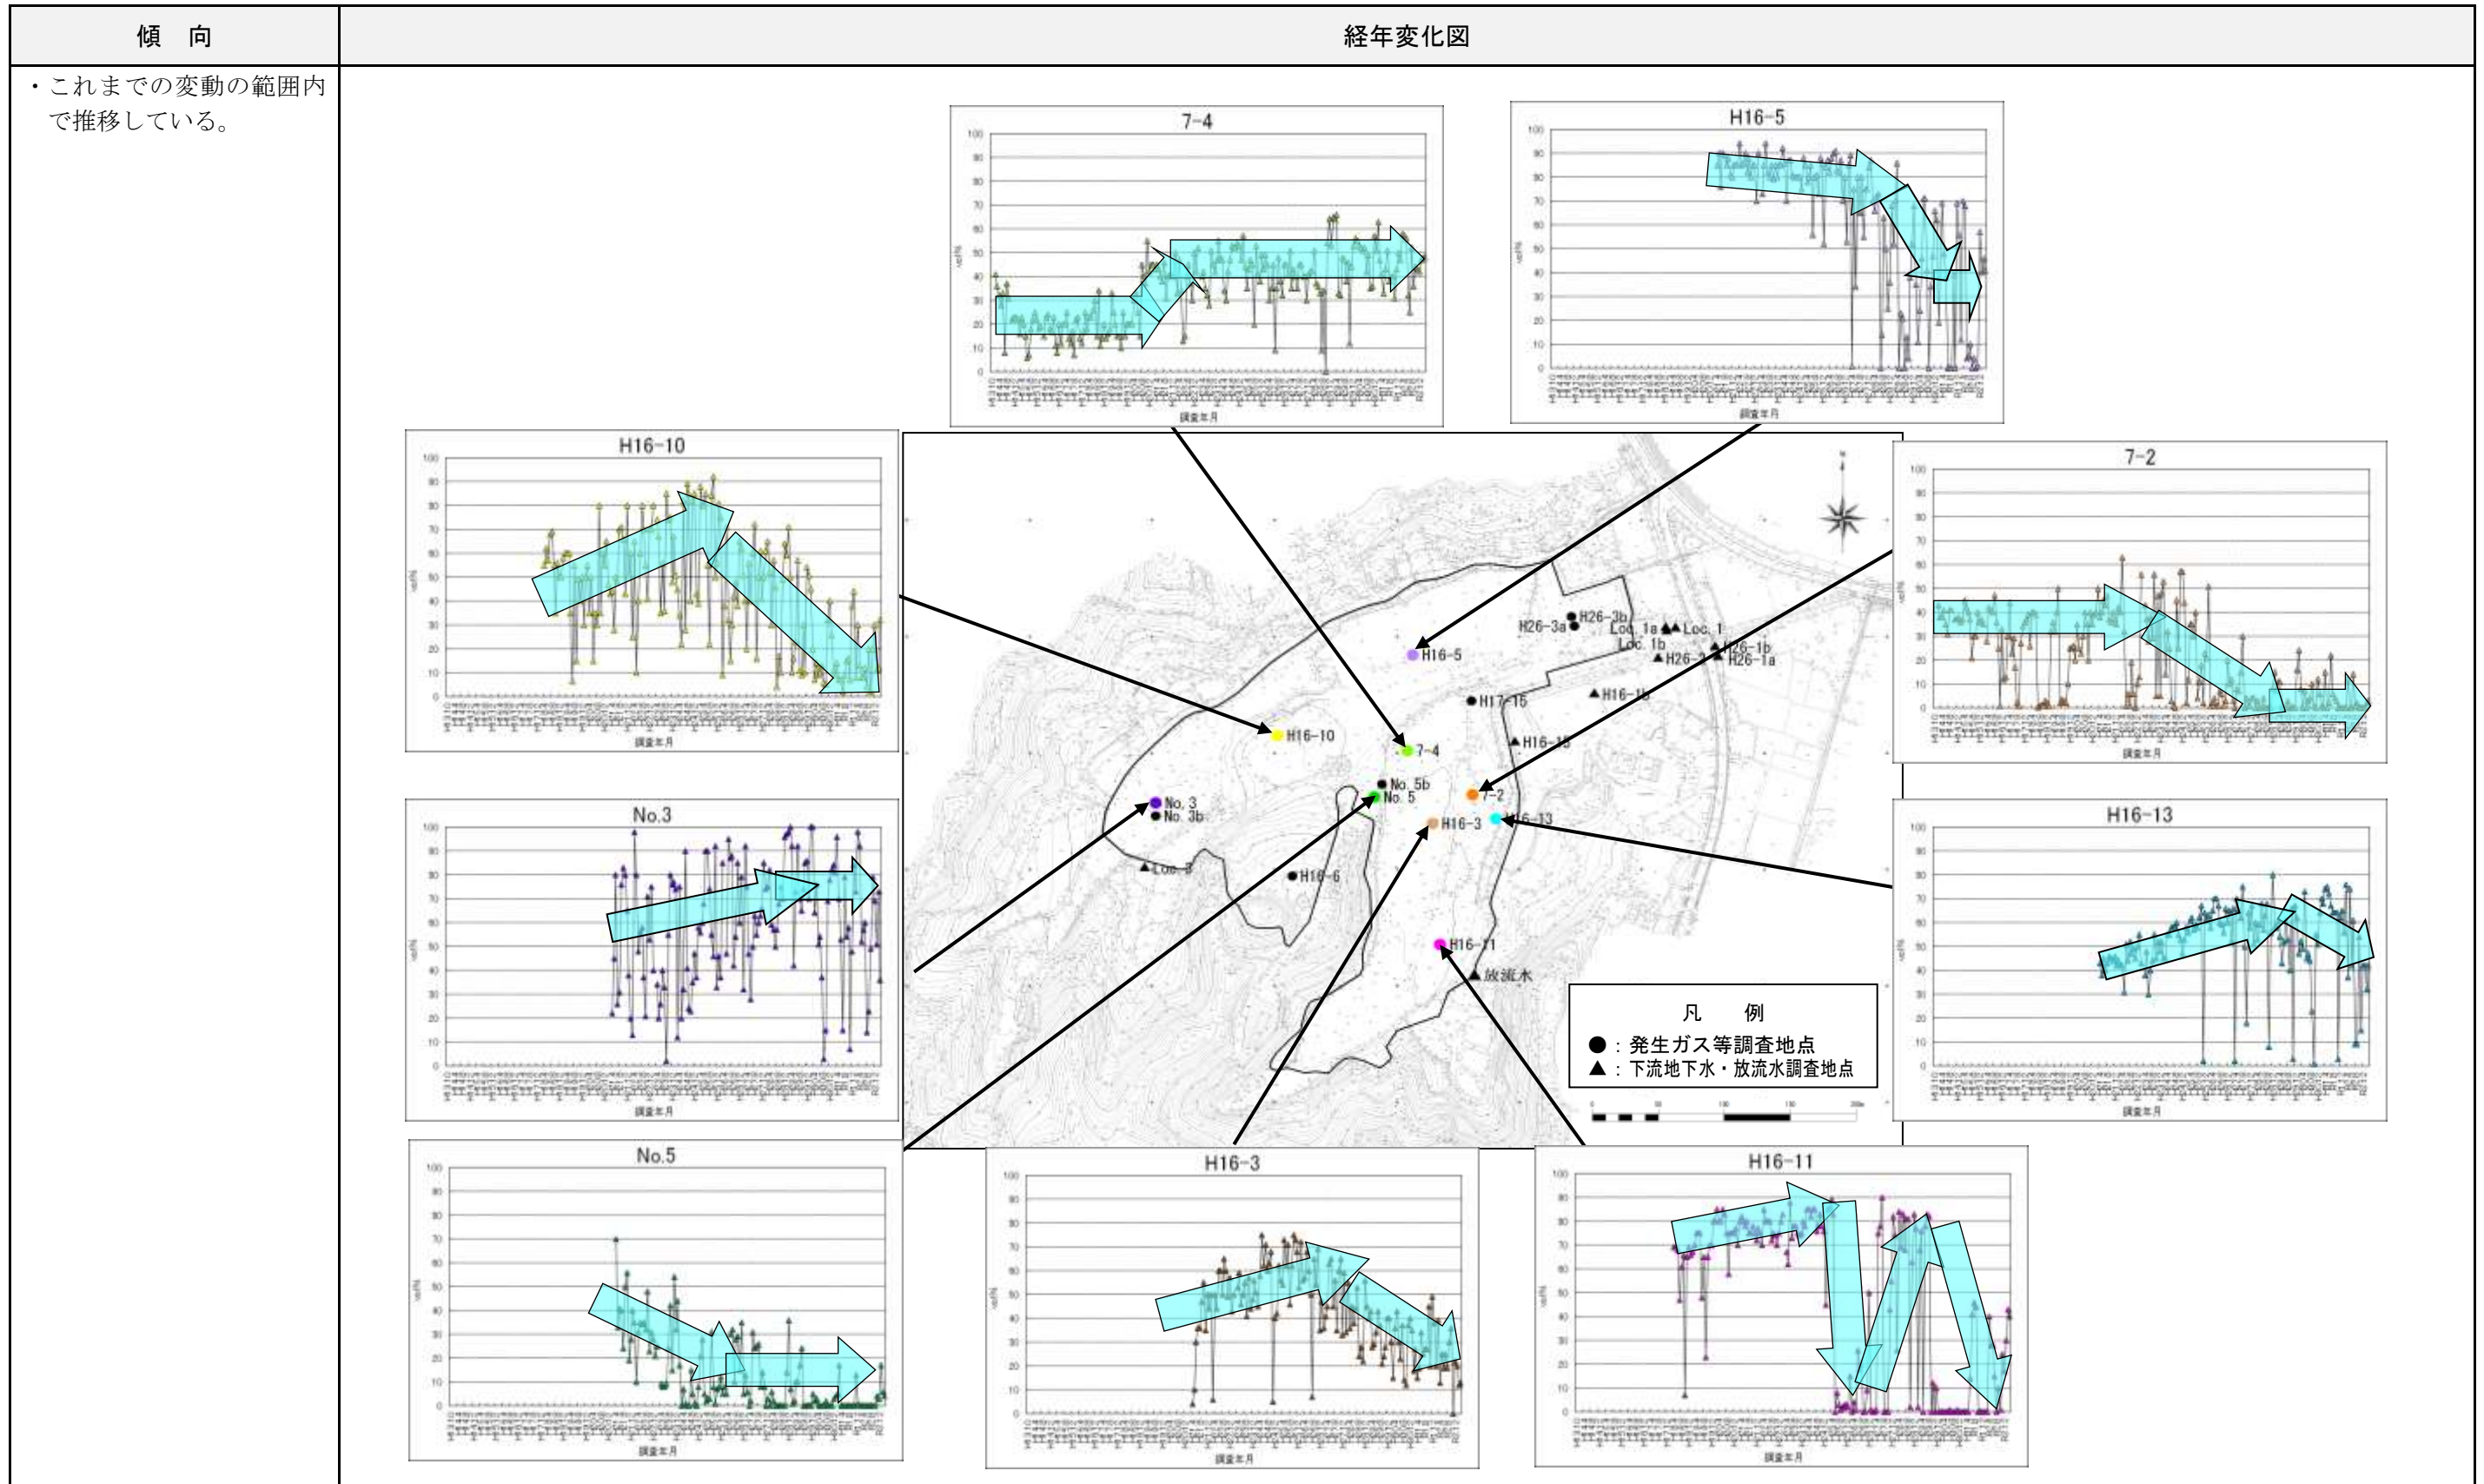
| 傾　向 | 経年変化図 |
|---|---|
| ・これまでの変動の範囲内で推移している。 | |

7-4

H16-5

H16-10

7-2

No.3

H16-13

No.5

H16-3

H16-11

調査年月

H26-3b
H26-3a
Loc. 1a
Loc. 1
Loc. 1b
H26-1b
H26-2
H26-1a
H16-5
H16-14
H17-15
H16-10
7-4
H16-15
No. 5b
No. 5
7-2
No. 3
No. 3b
H16-3
H16-13
Loc. 3
H16-6
H16-11
放流水

凡　　例
●：発生ガス等調査地点
▲：下流地下水・放流水調査地点